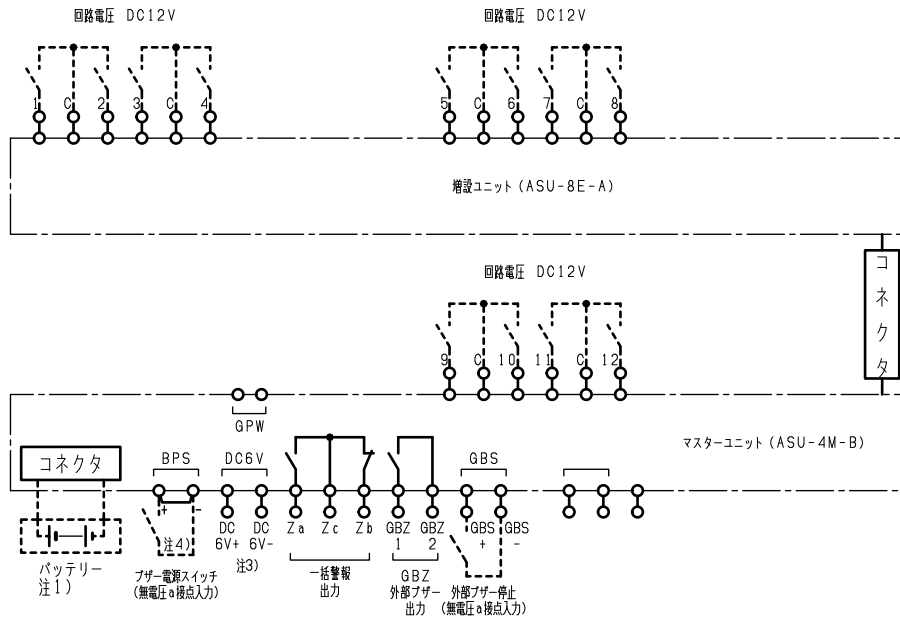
回路電圧 DC12V

1 C 2 3 C 4

回路電圧 DC12V

5 C 6 7 C 8

増設ユニット（ASU-8E-A）

コネクタ

回路電圧 DC12V

9 C 10 11 C 12

GPW

マスターユニット（ASU-4M-B）

コネクタ

BPS

+ -

DC6V

DC 6V+ DC 6V-

Za Zc Zb

GBZ 1 GBZ 2

GBS

GBS + GBS -

バッテリー 注1）

注4）

ブザー電源スイッチ（無電圧a接点入力）

注3）

一括警報出力

GBZ 外部ブザー出力

外部ブザー停止（無電圧a接点入力）